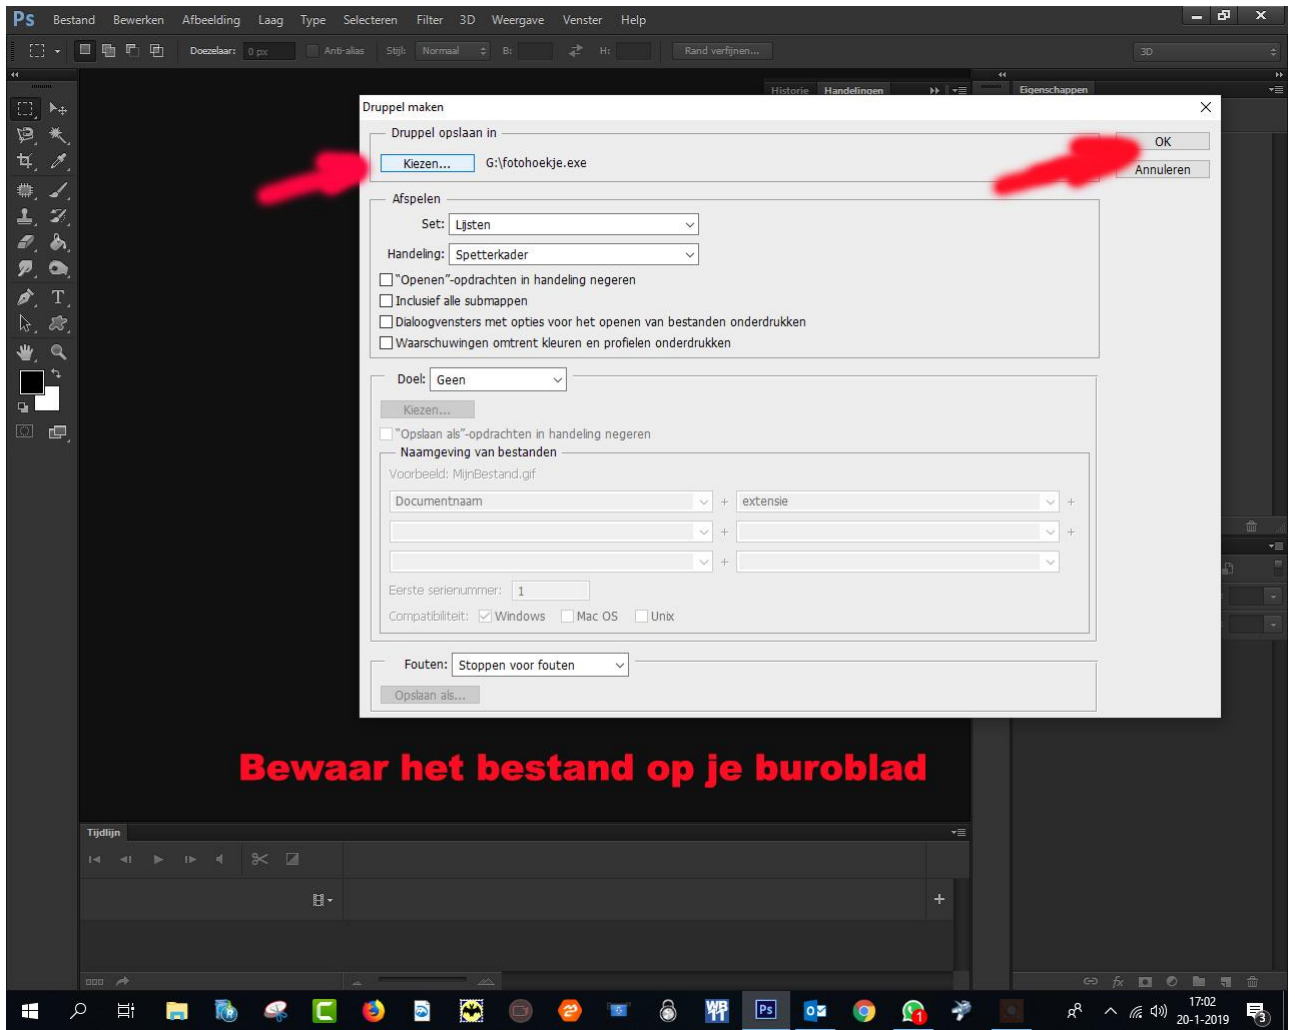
Ps Bestand Bewerken Afbeelding Laag Type Selecteren Filter 3D Weergave Venster Help

Doezelaar: 0 px Anti-alias Stijl: Normaal B: H: Rand verfijnen... 3D

Historie Handelingen Eigenschappen

Druppel maken

Druppel opslaan in
Kiezen... G:\fotohoekje.exe

OK
Annuleren

Afspelen
Set: Lijsten
Handeling: Spetterkader
"Openen"-opdrachten in handeling negeren
Inclusief alle submappen
Dialoogvensters met opties voor het openen van bestanden onderdrukken
Waarschuwingen omtrent kleuren en profielen onderdrukken

Doel: Geen
Kiezen...
"Opslaan als"-opdrachten in handeling negeren
Naamgeving van bestanden
Voorbeeld: MijnBestand.gif
Documentnaam + extensie +
+ +
+
Eerste serienummer: 1
Compatibiliteit: Windows Mac OS Unix

Fouten: Stoppen voor fouten
Opslaan als...

Bewaar het bestand op je buroblad

Tijdlijn

17:02
20-1-2019